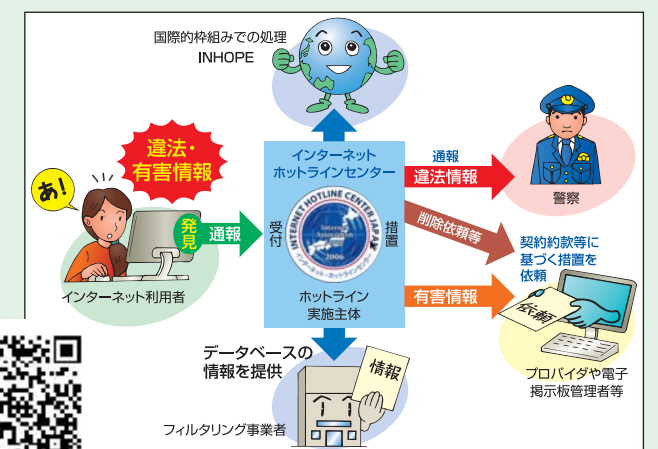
国際的枠組みでの処理
INHOPE

違法・
有害情報

あ!

発見

通報

インターネット利用者

インターネット
ホットラインセンター

受付

措置

INTERNET HOTLINE CENTER JAPAN
2006
インターネット・ホットラインセンター

ホットライン
実施主体

通報
違法情報

警察

削除依頼等

契約約款等に
基づく措置を
依頼

有害情報

依頼

プロバイダや電子
掲示板管理者等

データベースの
情報を提供

情報

フィルタリング事業者